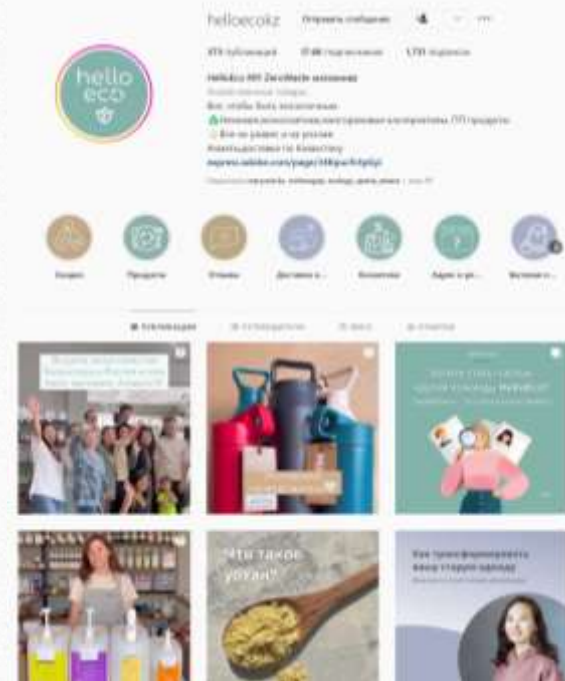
helloecokz Отправить сообщение

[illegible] публикаций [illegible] подписчиков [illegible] подписок

hello eco

HelloEco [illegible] ZeroWaste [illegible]
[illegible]
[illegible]
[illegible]
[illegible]
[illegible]

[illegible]

Акции Продукты Отзывы Доставка и... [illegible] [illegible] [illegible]

ПУБЛИКАЦИИ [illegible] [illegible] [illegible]

Что такое уокан?

Как трансформировать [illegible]